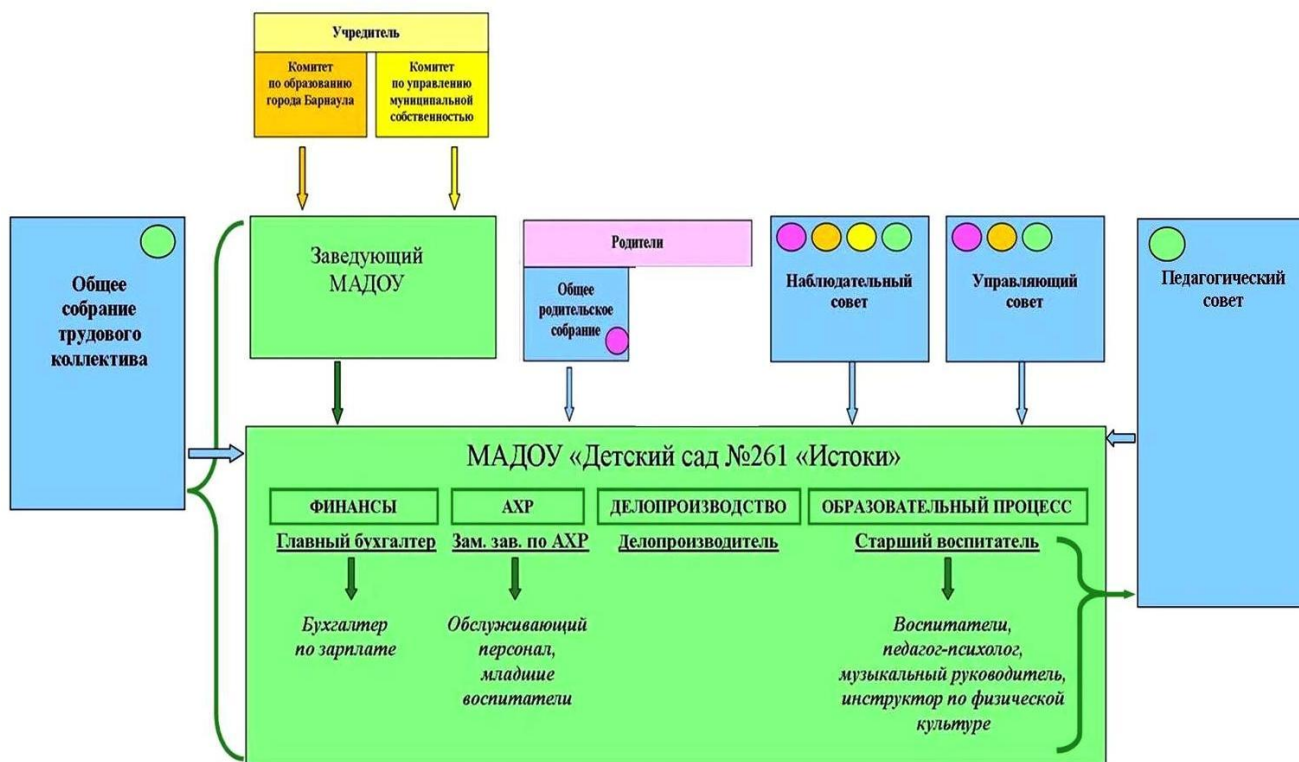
Учредитель

Комитет по образованию города Барнаула

Комитет по управлению муниципальной собственностью

Общее собрание трудового коллектива

Заведующий МАДОУ

Родители

Общее родительское собрание

Наблюдательный совет

Управляющий совет

Педагогический совет

МАДОУ «Детский сад №261 «Истоки»

ФИНАНСЫ

АХР

ДЕЛОПРОИЗВОДСТВО

ОБРАЗОВАТЕЛЬНЫЙ ПРОЦЕСС

Главный бухгалтер

Зам. зав. по АХР

Делопроизводитель

Старший воспитатель

Бухгалтер по зарплате

Обслуживающий персонал, младшие воспитатели

Воспитатели, педагог-психолог, музыкальный руководитель, инструктор по физической культуре